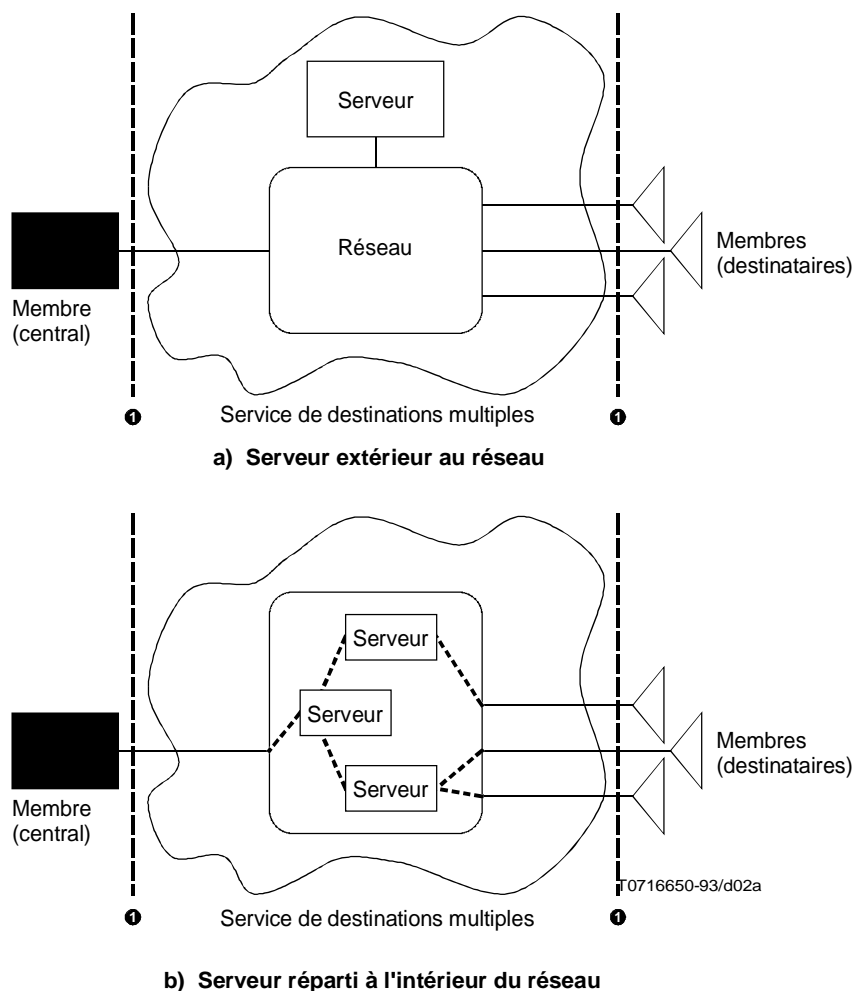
Serveur

Réseau

Membres (destinataires)

Membre (central)

❶ Service de destinations multiples ❶

a) Serveur extérieur au réseau

Serveur

Serveur

Serveur

Membres (destinataires)

Membre (central)

T0716650-93/d02a

❶ Service de destinations multiples ❶

b) Serveur réparti à l'intérieur du réseau